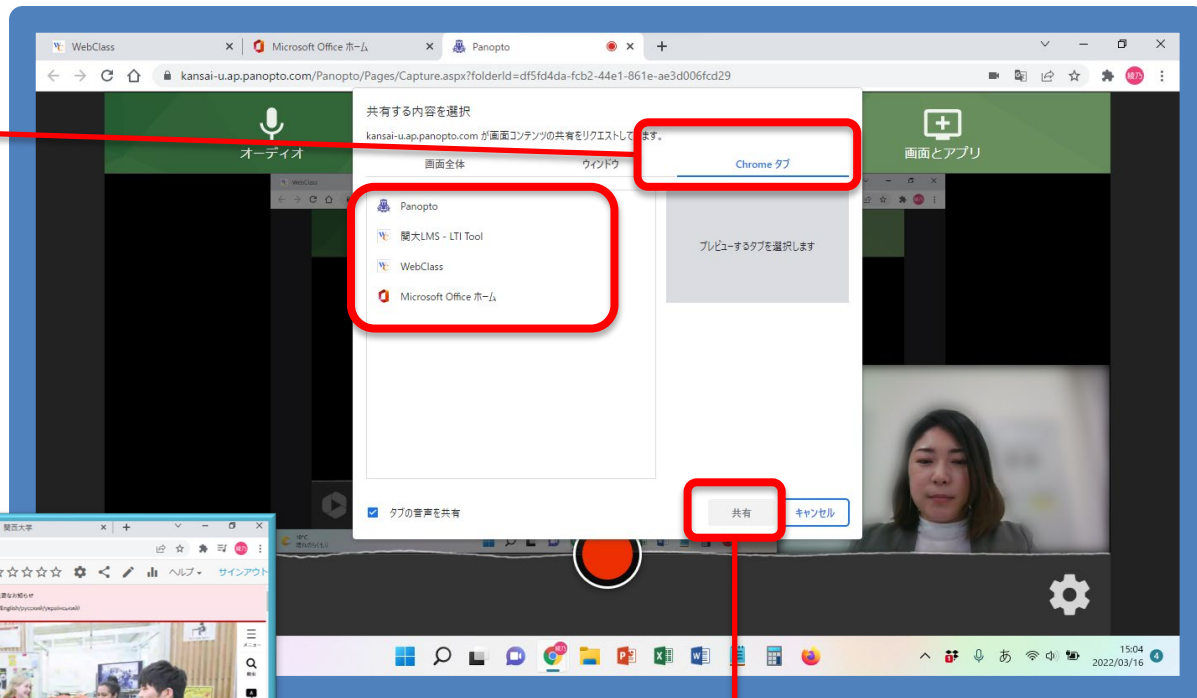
WebClass
Microsoft Office ホーム
Panopto
kansai-u.ap.panopto.com/Panopto/Pages/Capture.aspx?folderId=df5fd4da-fcb2-44e1-861e-ae3d006fcd29

オーディオ

画面とアプリ

共有する内容を選択
kansai-u.ap.panopto.com が画面コンテンツの共有をリクエストしています。
画面全体
ウィンドウ
Chrome タブ

Panopto
関大LMS - LTI Tool
WebClass
Microsoft Office ホーム

プレビューするタブを選択します

タブの音声を共有
共有
キャンセル

関西大学
ヘルプ
サインアウト
English/русский/український

15:04
2022/03/16
4